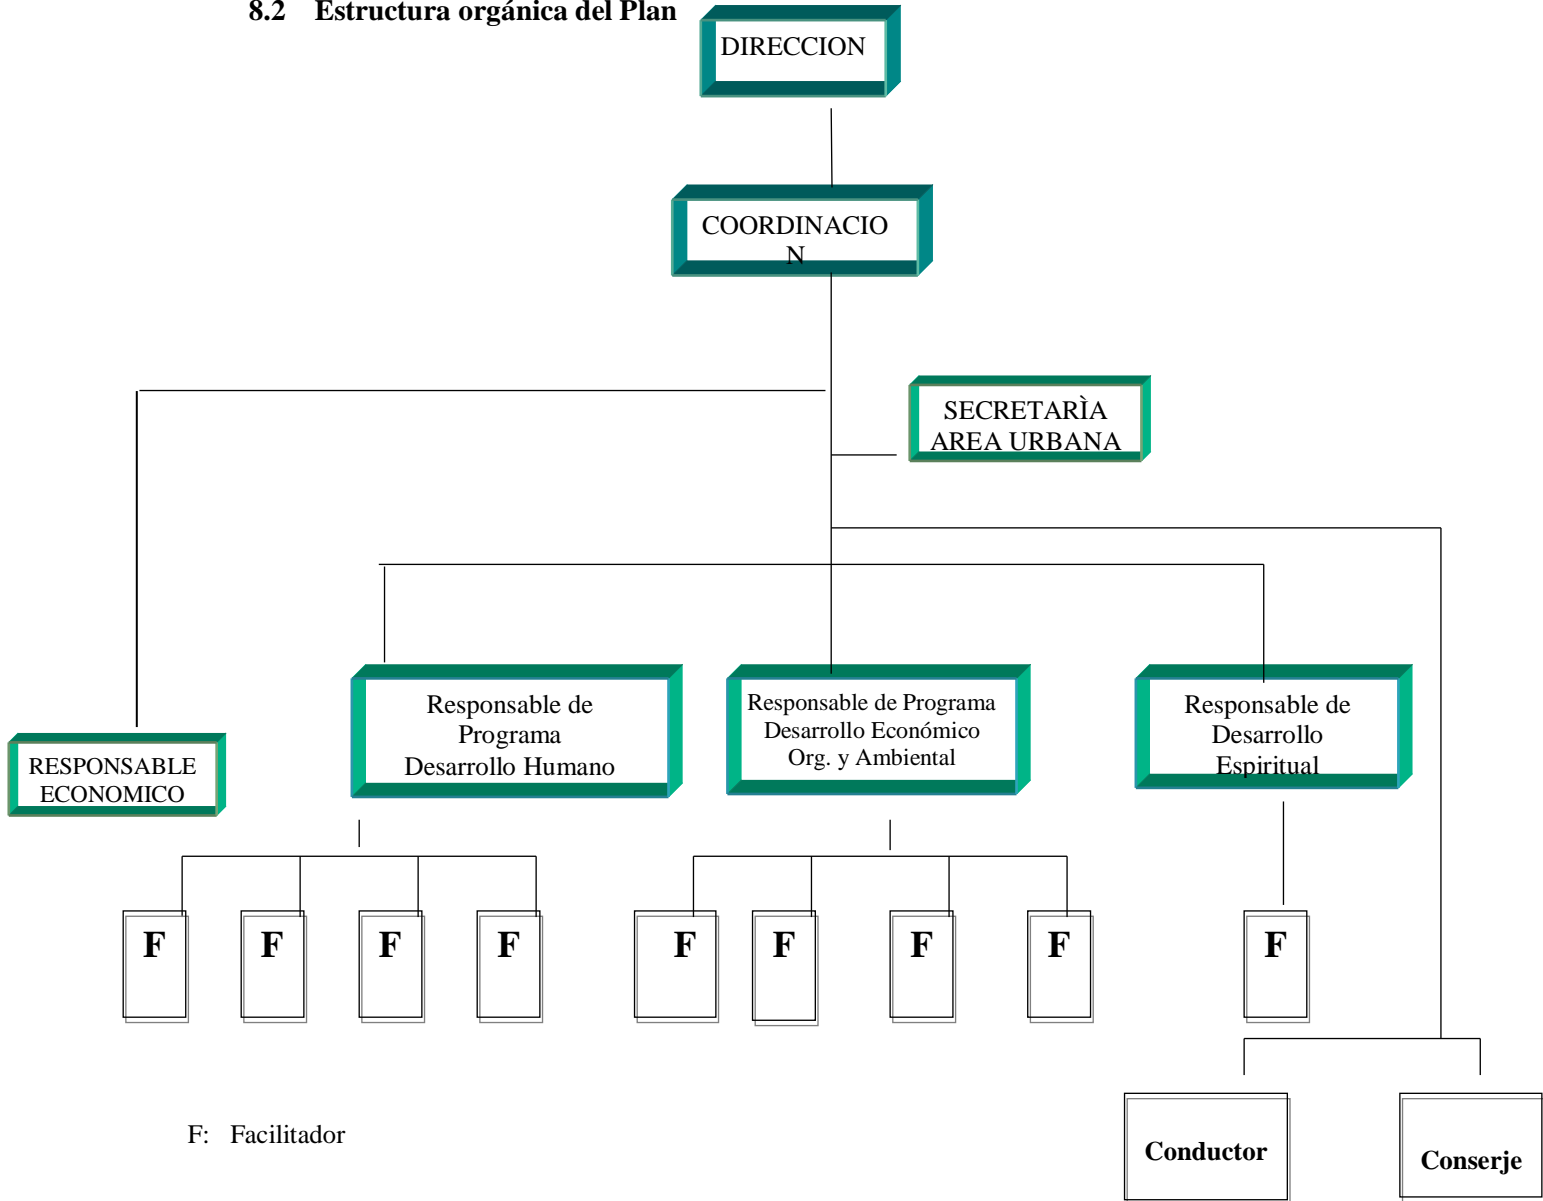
**8.2 Estructura orgánica del Plan**

DIRECCION

COORDINACIO N

SECRETARÌA AREA URBANA

RESPONSABLE ECONOMICO

Responsable de Programa Desarrollo Humano

Responsable de Programa Desarrollo Económico Org. y Ambiental

Responsable de Desarrollo Espiritual

F

F

F

F

F

F

F

F

F

Conductor

Conserje

F: Facilitador